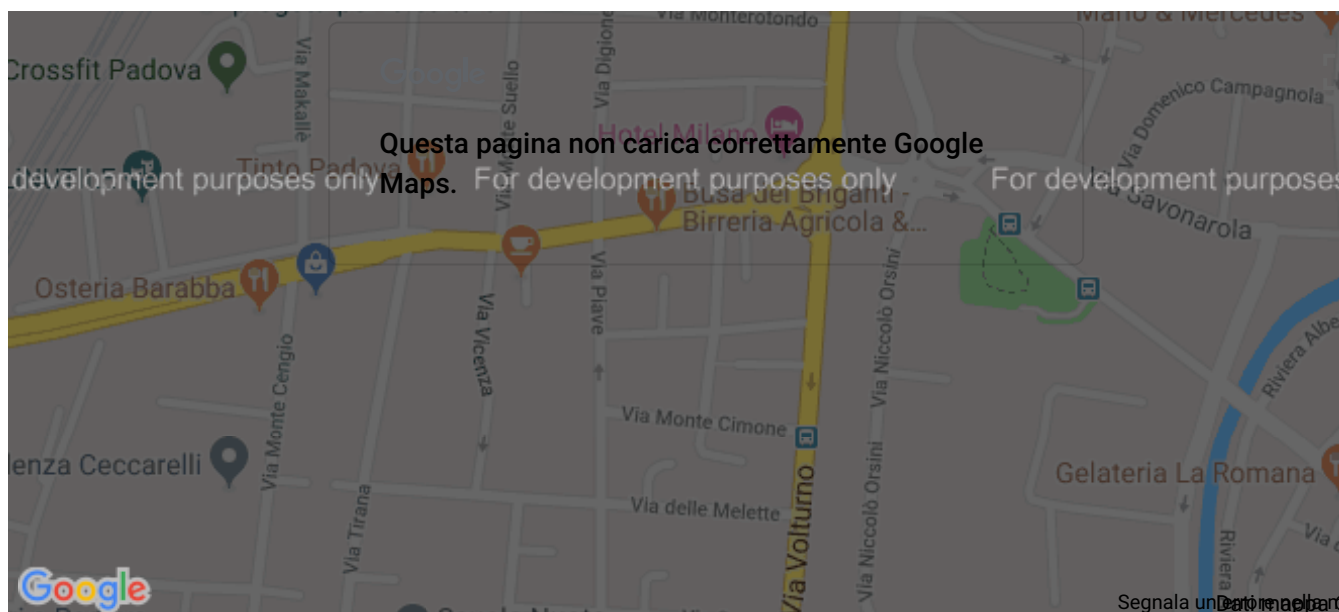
Questa pagina non carica correttamente Google Maps.

For development purposes only
For development purposes only
For development purposes

Via Monterotondo
Crossfit Padova
Via Makallè
Via Suello
Via Digione
Hotel Milano
Via Domenico Campagnola
Tinto Padova
Busa dei Briganti - Birreria Agricola &...
Savonarola
Osteria Barabba
Via Vicenza
Via Piave
Via Niccolò Orsini
Via Monte Cengio
Via Monte Cimone
Riviera Albe
lenza Ceccarelli
Gelateria La Romana
Via delle Melette
Via Tirana
Via Volturno
Via Niccolò Orsini
Riviera

Google
Segnala un errore nella mappa
Dati mappa